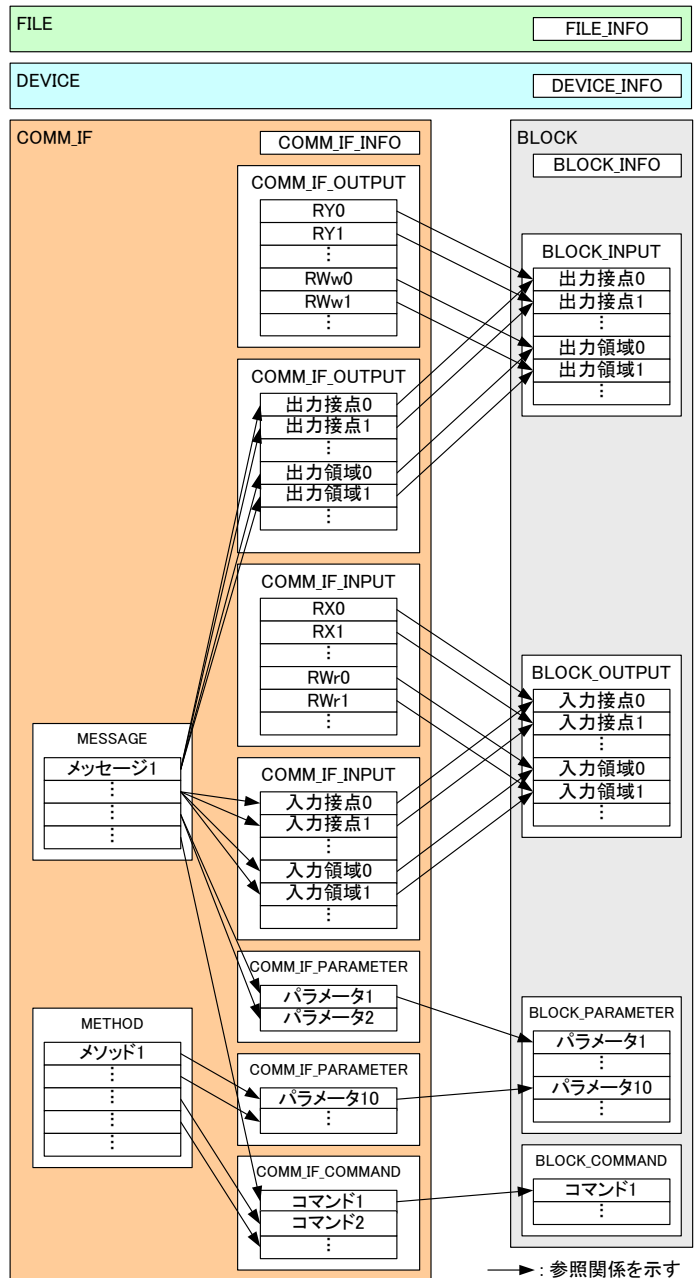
FILE
FILE_INFO

DEVICE
DEVICE_INFO

COMM_IF
COMM_IF_INFO

COMM_IF_OUTPUT
RY0
RY1
⋮
RWw0
RWw1
⋮

COMM_IF_OUTPUT
出力接点0
出力接点1
⋮
出力領域0
出力領域1
⋮

COMM_IF_INPUT
RX0
RX1
⋮
RWr0
RWr1
⋮

MESSAGE
メッセージ1
⋮
⋮

COMM_IF_INPUT
入力接点0
入力接点1
⋮
入力領域0
入力領域1
⋮

COMM_IF_PARAMETER
パラメータ1
パラメータ2

METHOD
メソッド1
⋮
⋮
⋮

COMM_IF_PARAMETER
パラメータ10
⋮

COMM_IF_COMMAND
コマンド1
コマンド2
⋮

BLOCK
BLOCK_INFO

BLOCK_INPUT
出力接点0
出力接点1
⋮
出力領域0
出力領域1
⋮

BLOCK_OUTPUT
入力接点0
入力接点1
⋮
入力領域0
入力領域1
⋮

BLOCK_PARAMETER
パラメータ1
⋮
パラメータ10
⋮

BLOCK_COMMAND
コマンド1
⋮

: 参照関係を示す